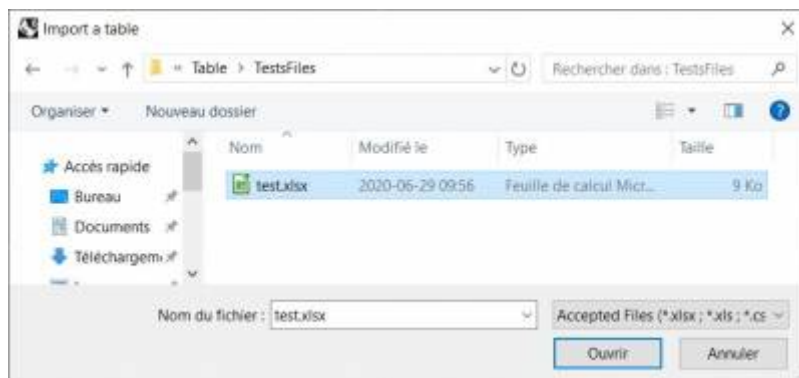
Import a table

« Table › TestsFiles

Rechercher dans : TestsFiles

Organiser ▾

Nouveau dossier

Accès rapide

Bureau

Documents

Téléchargem

| Nom | Modifié le | Type | Taille |
|---|---|---|---|
| test.xlsx | 2020-06-29 09:56 | Feuille de calcul Micr... | 9 Ko |

Nom du fichier : test.xlsx

Accepted Files (*.xlsx ; *.xls ; *.cs

Ouvrir

Annuler